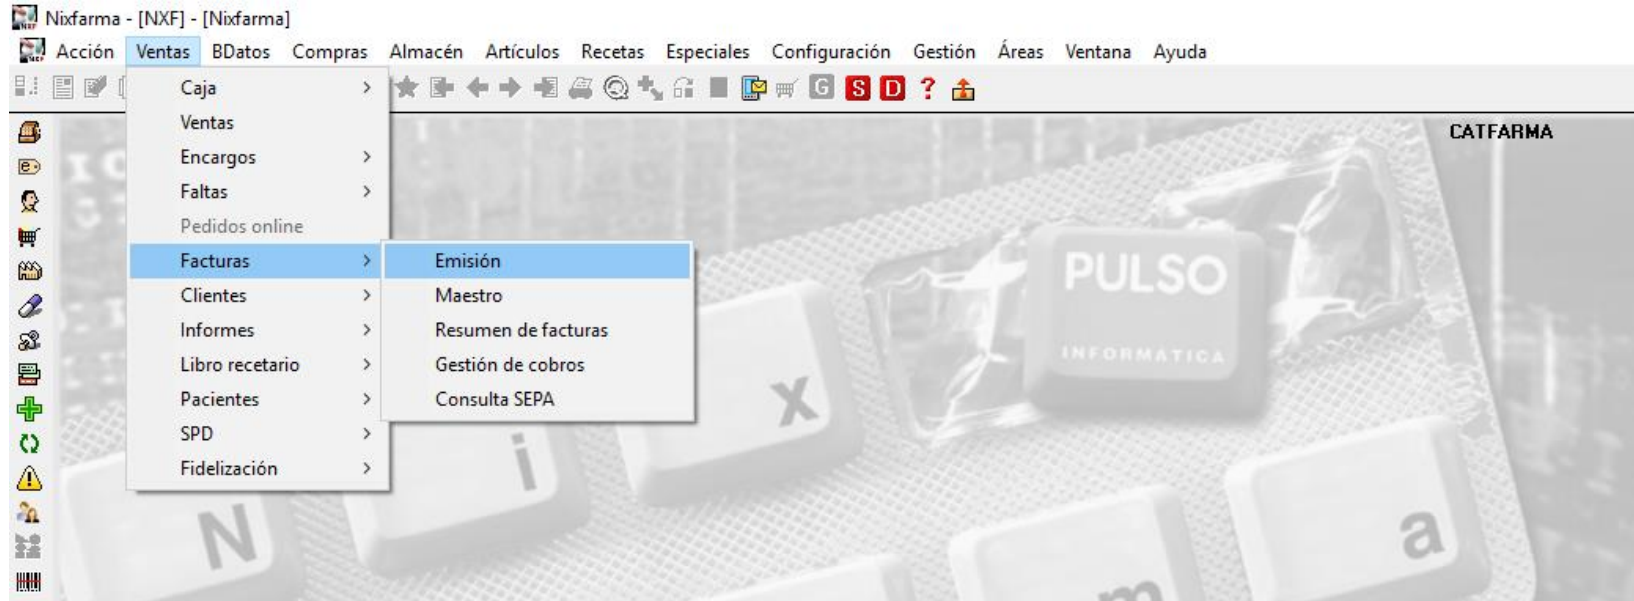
Nixfarma - [NXF] - [Nixfarma]

Acción Ventas BDatos Compras Almacén Artículos Recetas Especiales Configuración Gestión Áreas Ventana Ayuda

G S D ?

Caja
Ventas
Encargos
Faltas
Pedidos online
Facturas
Clientes
Informes
Libro recetario
Pacientes
SPD
Fidelización

Emisión
Maestro
Resumen de facturas
Gestión de cobros
Consulta SEPA

CATFARMA

PULSO
INFORMATICA

N i x m a